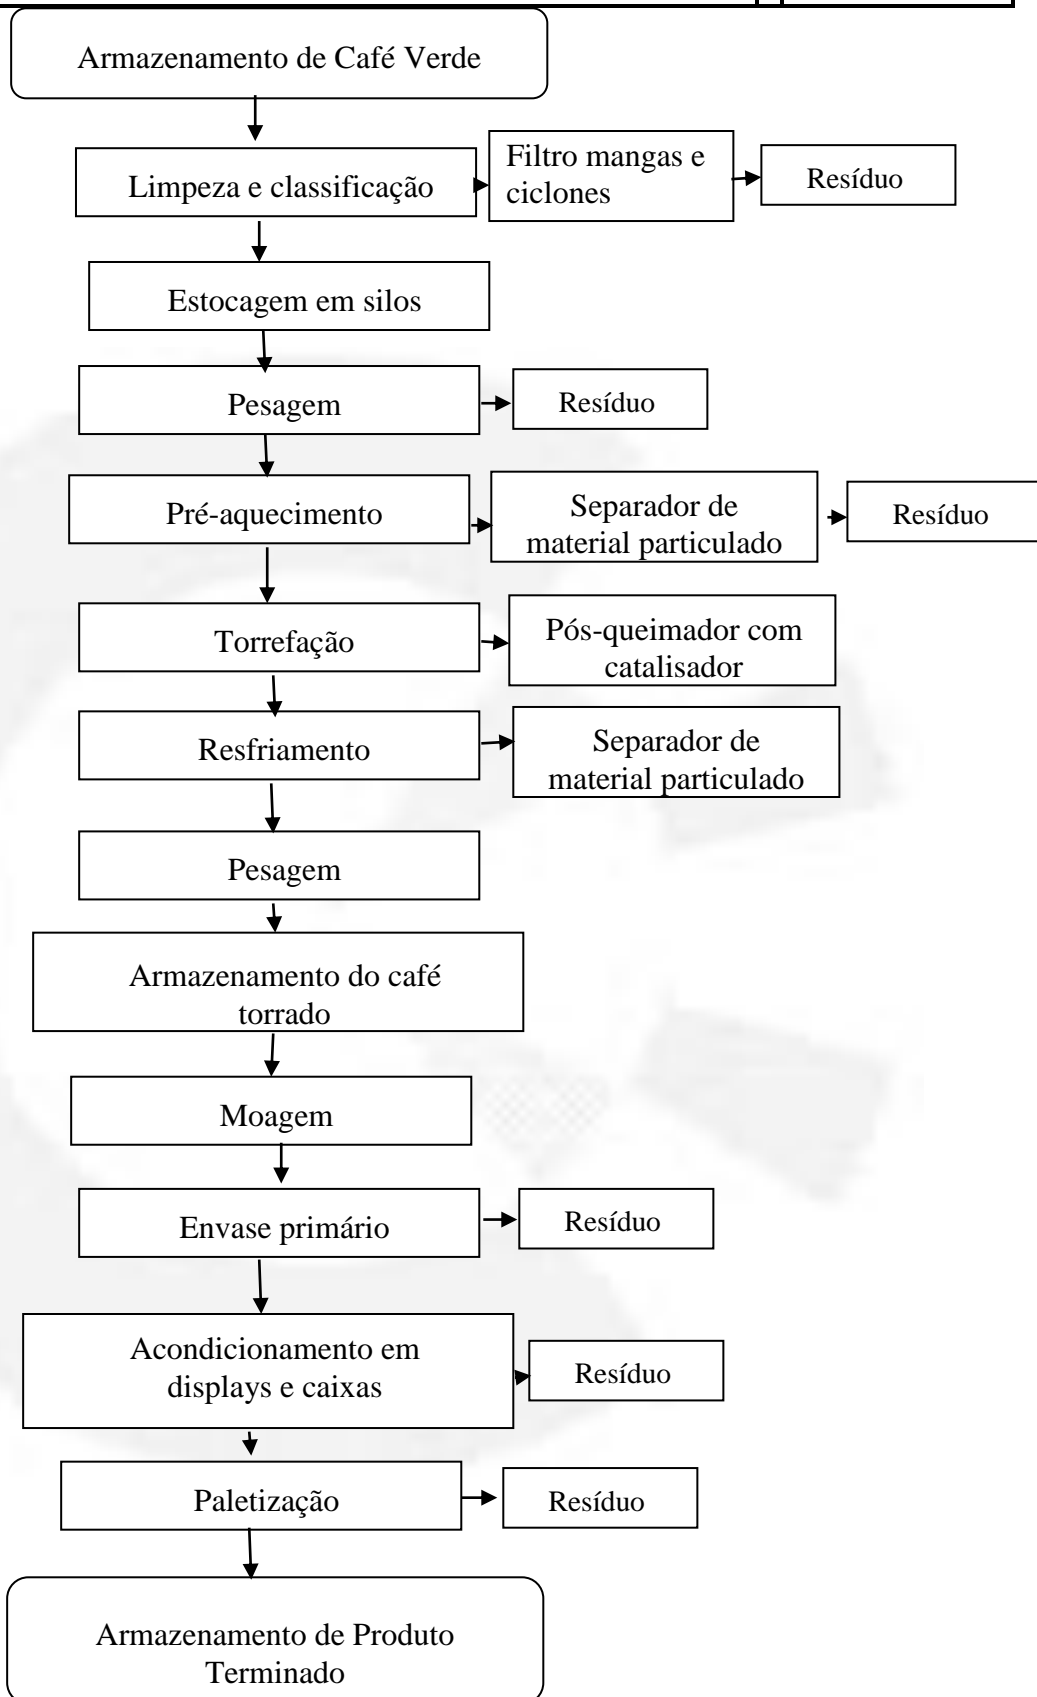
Armazenamento de Café Verde

Limpeza e classificação

Filtro mangas e ciclones

Resíduo

Estocagem em silos

Pesagem

Resíduo

Pré-aquecimento

Separador de material particulado

Resíduo

Torrefação

Pós-queimador com catalisador

Resfriamento

Separador de material particulado

Pesagem

Armazenamento do café torrado

Moagem

Envase primário

Resíduo

Acondicionamento em displays e caixas

Resíduo

Paletização

Resíduo

Armazenamento de Produto Terminado